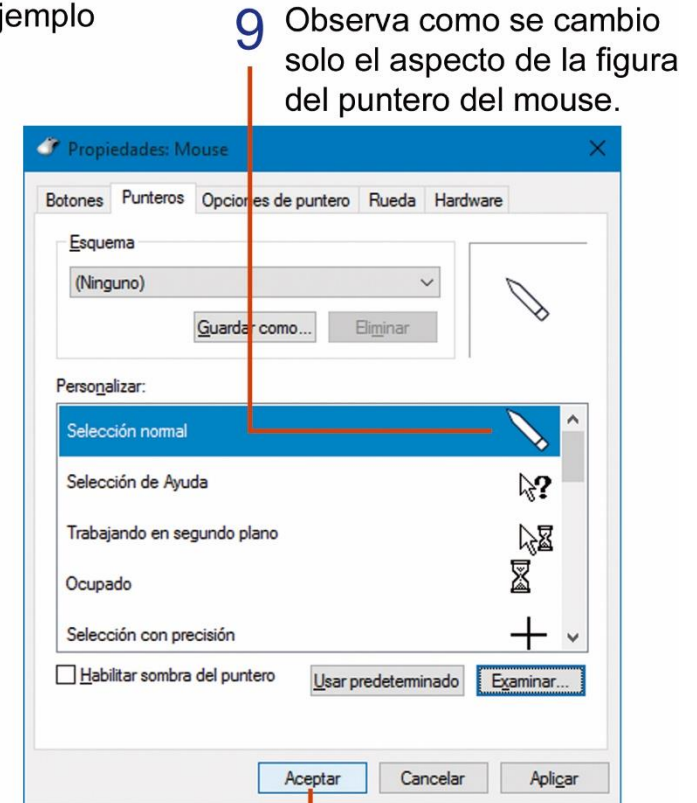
jemplo

9 Observa como se cambio solo el aspecto de la figura del puntero del mouse.

Propiedades: Mouse

Botones | Punteros | Opciones de puntero | Rueda | Hardware

Esquema

(Ninguno)

Guardar como... | Eliminar

Personalizar:

Selección normal

Selección de Ayuda

Trabajando en segundo plano

Ocupado

Selección con precisión

Habilitar sombra del puntero

Usar predeterminado | Examinar...

Aceptar | Cancelar | Aplicar